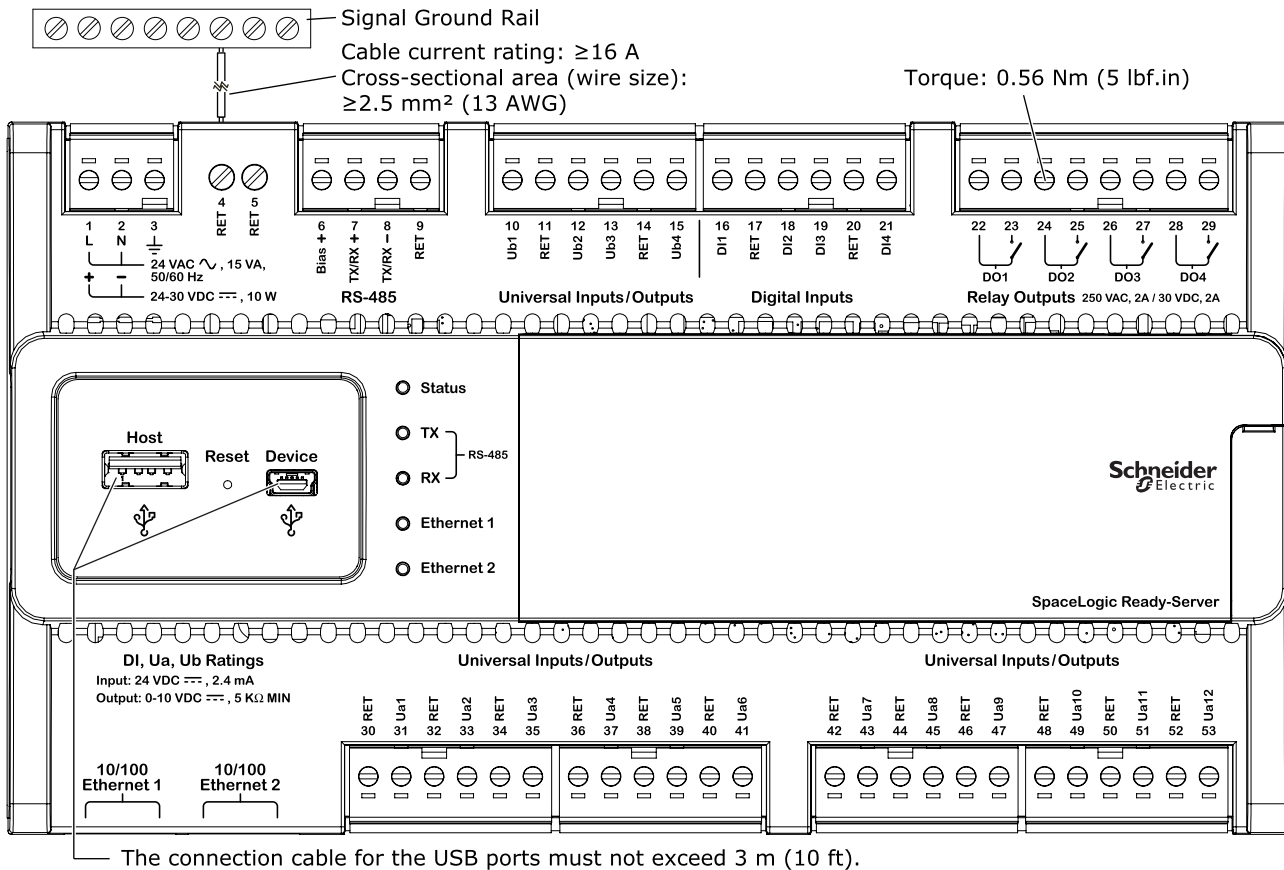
Signal Ground Rail

Cable current rating: ≥16 A
Cross-sectional area (wire size): ≥2.5 mm² (13 AWG)

Torque: 0.56 Nm (5 lbf.in)

1 L
2 N
3
4 RET
5 RET
+ – 24 VAC ∿ , 15 VA, 50/60 Hz
24-30 VDC ⎓ , 10 W

6 Bias +
7 TX/RX +
8 TX/RX –
9 RET
RS-485

10 Ub1
11 RET
12 Ub2
13 Ub3
14 RET
15 Ub4
Universal Inputs/Outputs

16 DI1
17 RET
18 DI2
19 DI3
20 RET
21 DI4
Digital Inputs

22 23 DO1
24 25 DO2
26 27 DO3
28 29 DO4
Relay Outputs 250 VAC, 2A / 30 VDC, 2A

Host
Reset
Device

Status
TX
RX
RS-485
Ethernet 1
Ethernet 2

Schneider Electric

SpaceLogic Ready-Server

DI, Ua, Ub Ratings
Input: 24 VDC ⎓ , 2.4 mA
Output: 0-10 VDC ⎓ , 5 KΩ MIN

Universal Inputs/Outputs

RET 30
Ua1 31
RET 32
Ua2 33
RET 34
Ua3 35
RET 36
Ua4 37
RET 38
Ua5 39
RET 40
Ua6 41

Universal Inputs/Outputs

RET 42
Ua7 43
RET 44
Ua8 45
RET 46
Ua9 47
RET 48
Ua10 49
RET 50
Ua11 51
RET 52
Ua12 53

10/100 Ethernet 1
10/100 Ethernet 2

The connection cable for the USB ports must not exceed 3 m (10 ft).